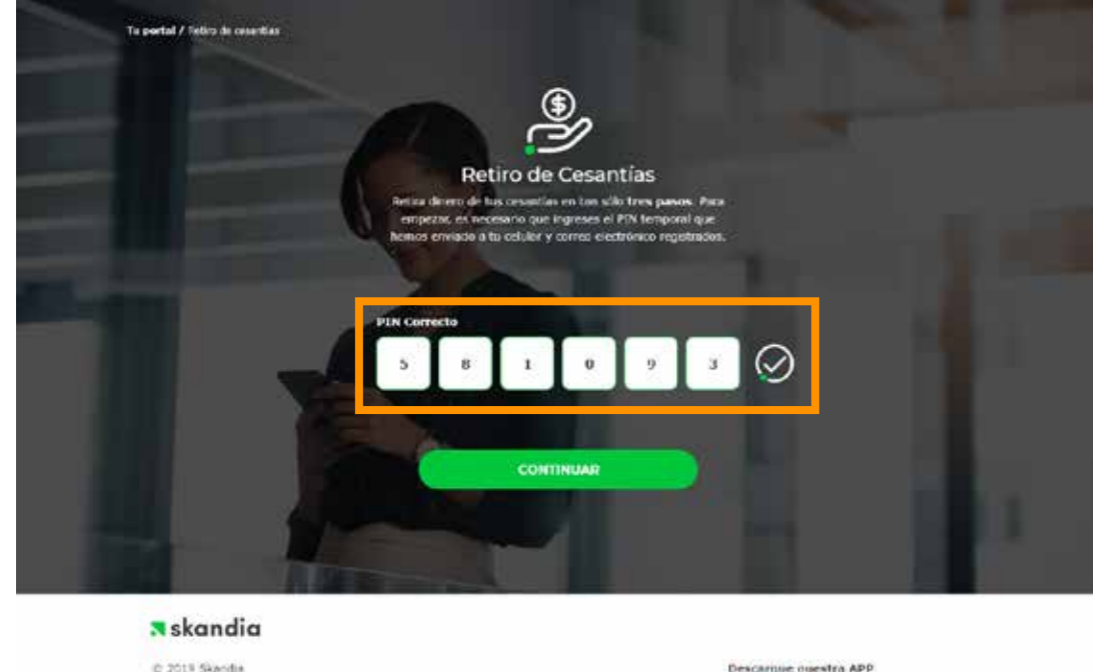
Tu portal / Retiro de cesantías

Retiro de Cesantías

Retira dinero de tus cesantías en tan sólo tres pasos. Para empezar, es necesario que ingreses el PIN temporal que hemos enviado a tu celular y correo electrónico registrados.

PIN Correcto

5 8 1 0 9 3

CONTINUAR

skandia

© 2019 Skandia

Descargue nuestra APP